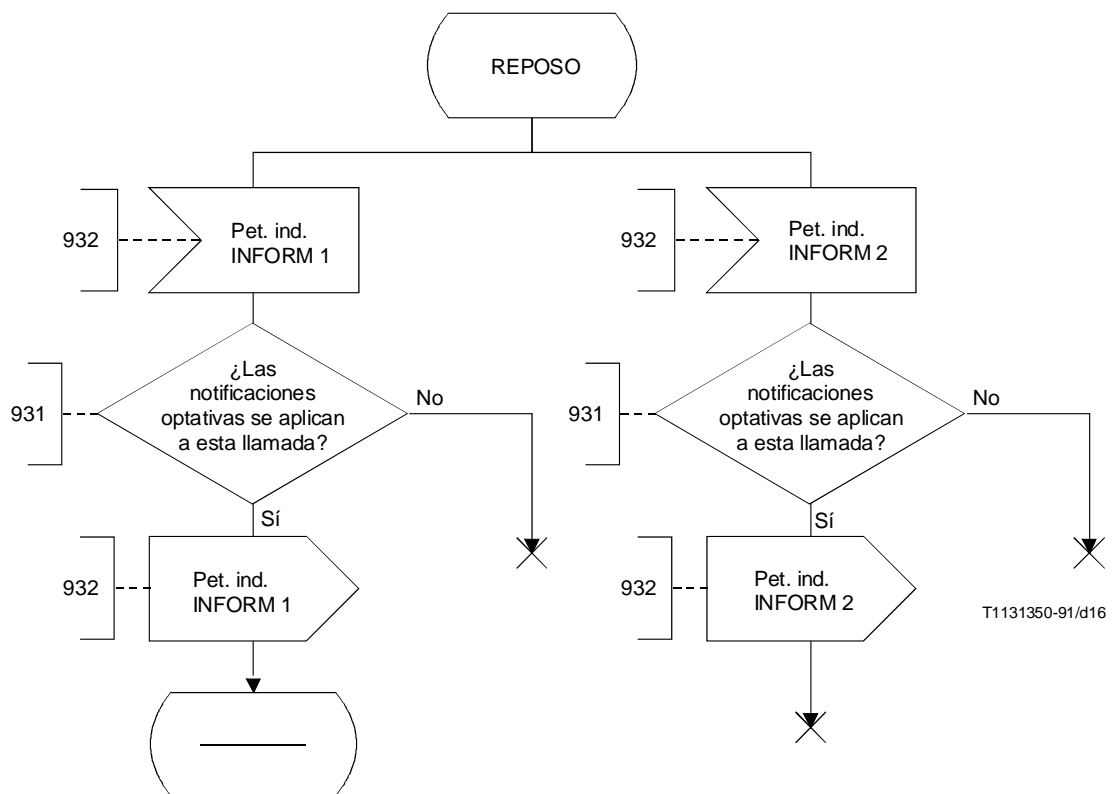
REPOSO

932

Pet. ind.
INFORM 1

931

¿Las notificaciones optativas se aplican a esta llamada?

No

Sí

932

Pet. ind.
INFORM 1

932

Pet. ind.
INFORM 2

931

¿Las notificaciones optativas se aplican a esta llamada?

No

Sí

932

Pet. ind.
INFORM 2

T1131350-91/d16